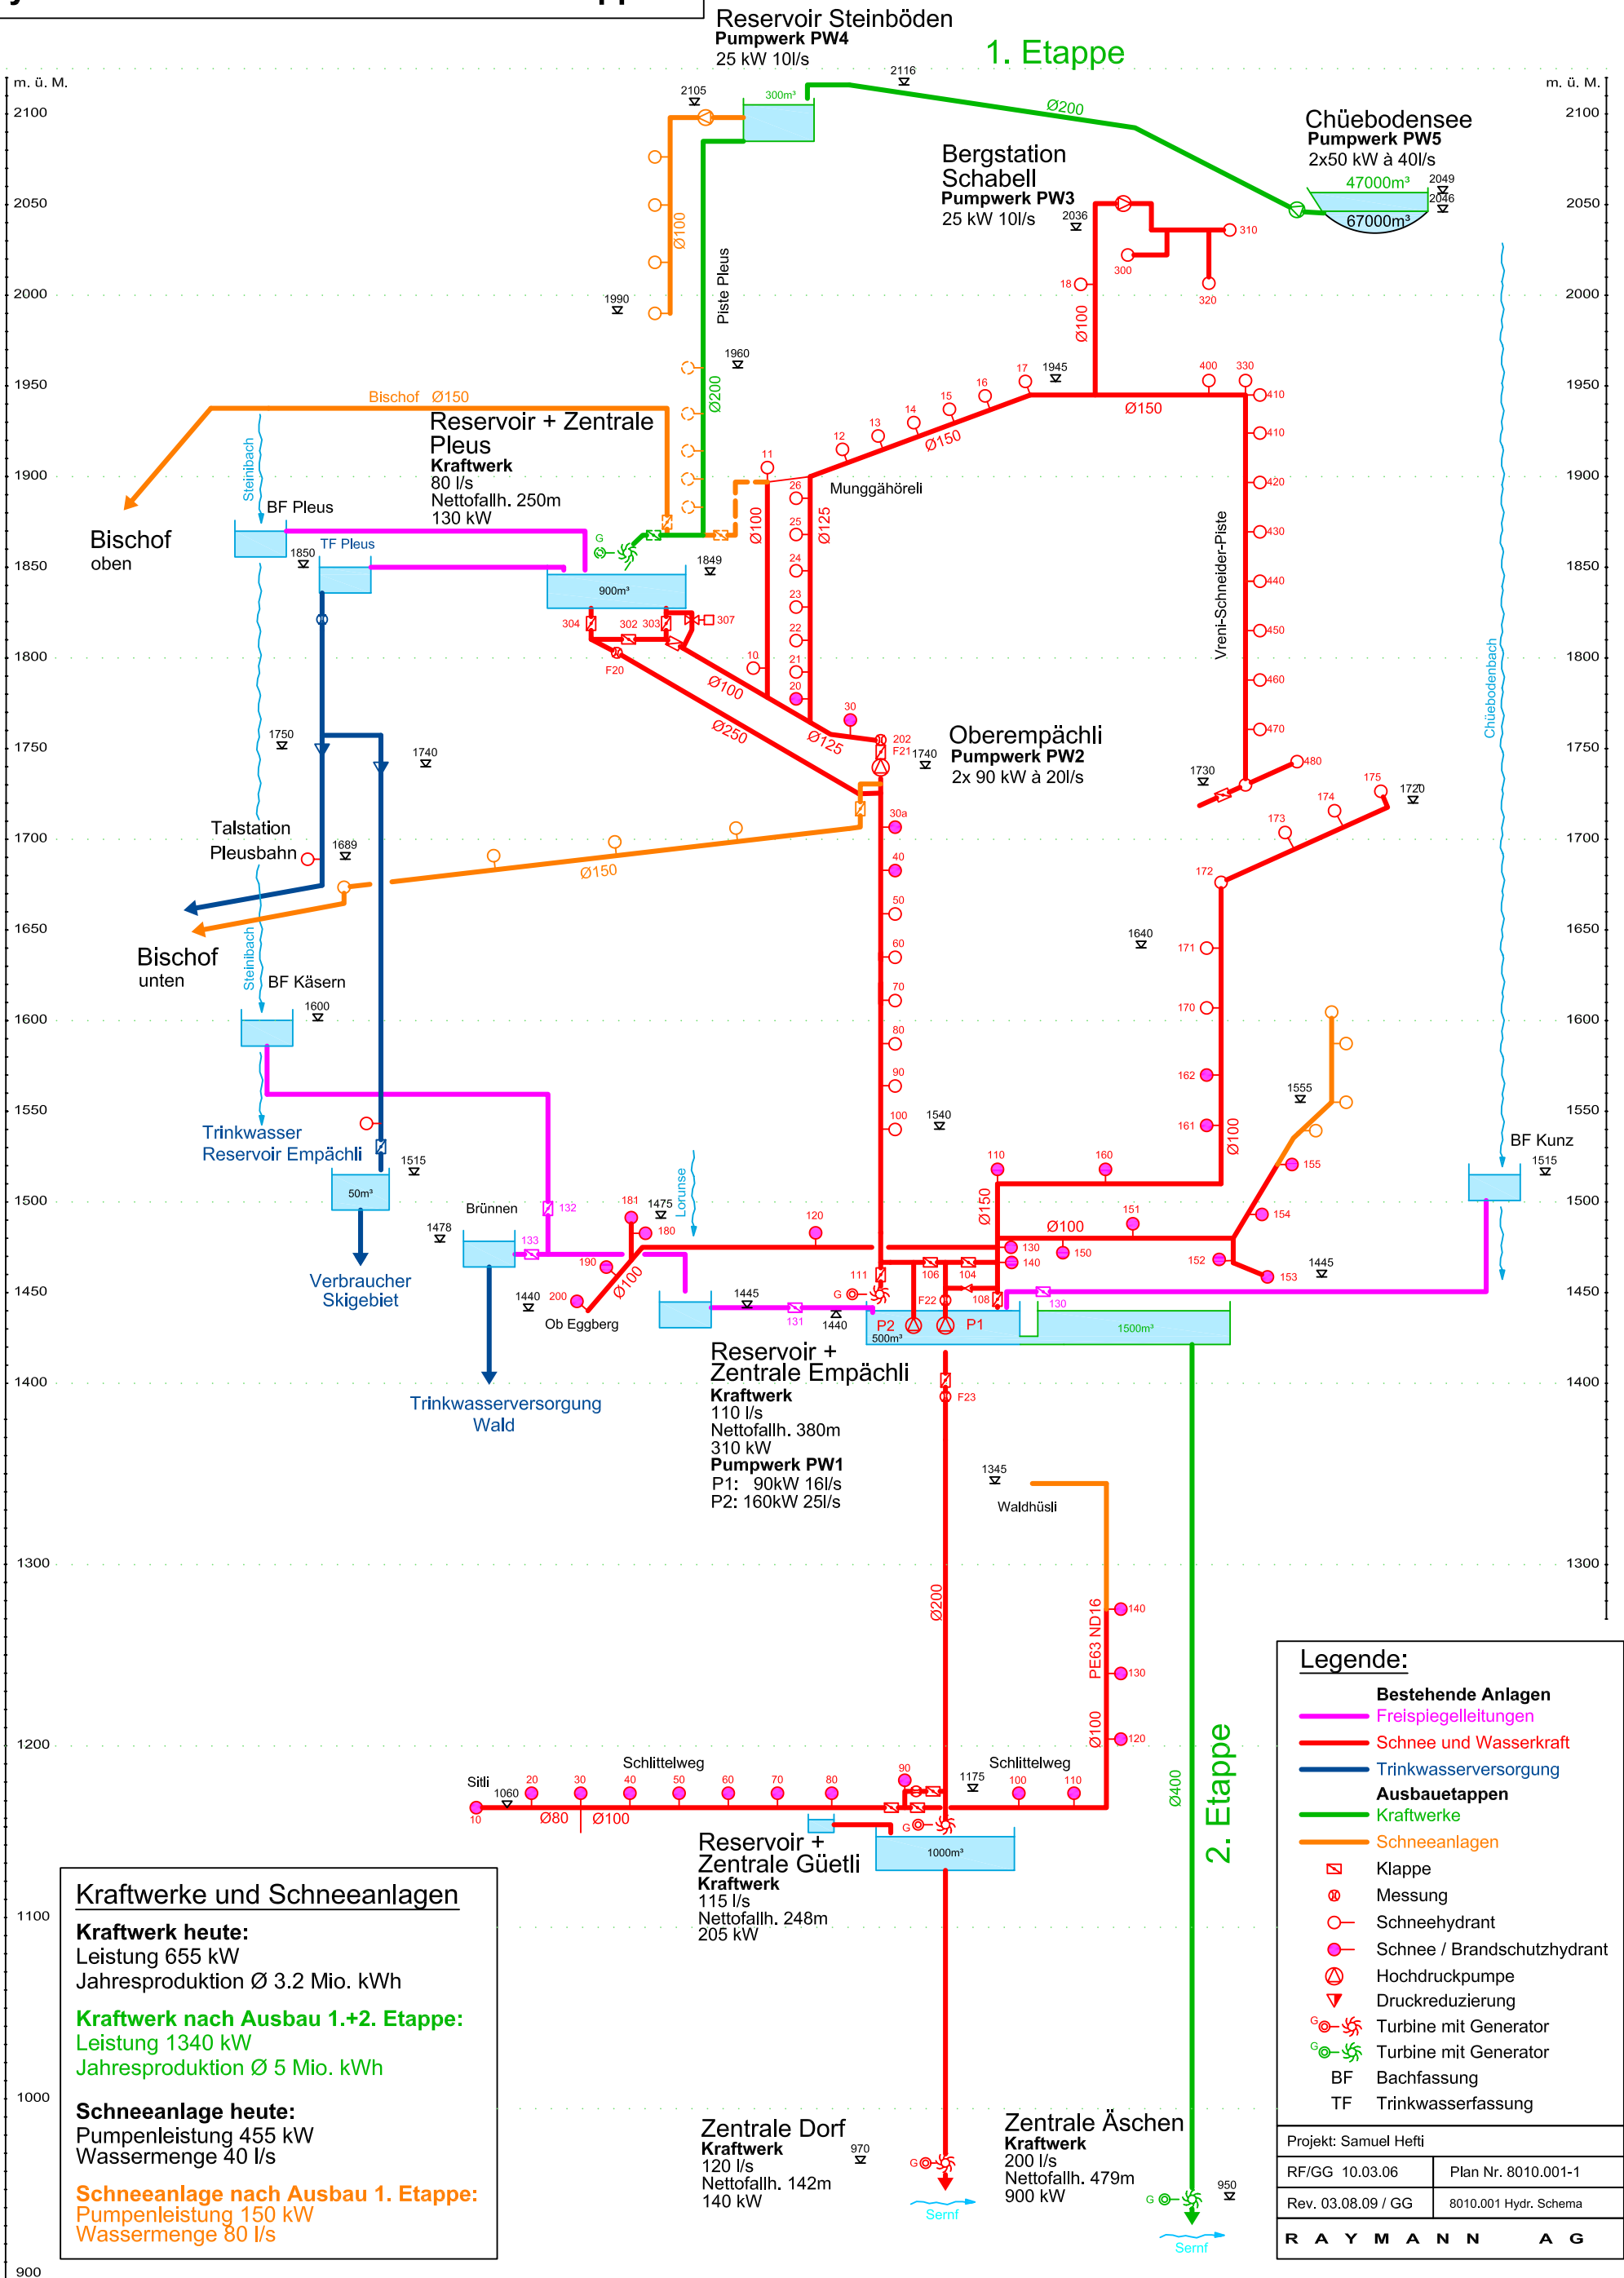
Reservoir Steinböden
Pumpwerk PW4
25 kW 10l/s

1. Etappe

m. ü. M.

2100
2050
2000
1950
1900
1850
1800
1750
1700
1650
1600
1550
1500
1450
1400
1300
1200
1100
1000
900

2105
300m³
2116
Ø200
Ø100

Chüebodensee
Pumpwerk PW5
2x50 kW à 40l/s
47000m³
2049
2046
67000m³

Bergstation Schabell
Pumpwerk PW3
25 kW 10l/s
2036
310
300
320
18
Ø100

Piste Pleus
1990
1960
Ø200

Bischof Ø150

Reservoir + Zentrale Pleus
Kraftwerk
80 l/s
Nettofallh. 250m
130 kW

Steinibach
BF Pleus
Bischof oben
1850
TF Pleus
900m³
1849
304
302
303
307
F20

17
1945
16
15
14
13
12
11
Ø150
400
330
410
410
420
430
440
450
460
470
480
Ø150
Munggähöreli
26
25
24
23
22
21
20
Ø100
Ø125
10
Ø100
Ø250
Ø125
30
202
F21
1740

Vreni-Schneider-Piste

Oberempächli
Pumpwerk PW2
2x 90 kW à 20l/s

1750
1740
1730
175
1720
174
173
172
Chüebodenbach

Talstation Pleusbahn
1689
Ø150
30a
40
50
60
70
80
90
100
1540

Bischof unten
Steinibach
BF Käsern
1600
1640
171
170
162
161
Ø100
1555
155
154
153
152
1445
BF Kunz
1515

Trinkwasser Reservoir Empächli
1515
50m³
Verbraucher Skigebiet
Brünnen
1478
132
133
181
1475
Lorunse
180
120
110
160
151
Ø150
Ø100
130
140
150
190
Ø100
200
1440
Ob Eggberg
Trinkwasserversorgung Wald
1445
131
1440
111
G
106
104
F22
108
130
P2
500m³
P1
1500m³
F23

Reservoir + Zentrale Empächli
Kraftwerk
110 l/s
Nettofallh. 380m
310 kW
Pumpwerk PW1
P1: 90kW 16l/s
P2: 160kW 25l/s

1345
Waldhüsli
Ø200
PE63 ND16
140
130
Ø100
120
Ø400
2. Etappe

Sitli
1060
10
20
30
40
50
60
70
80
Schlittelweg
Ø80
Ø100
90
1175
Schlittelweg
100
110
G
1000m³

Reservoir + Zentrale Güetli
Kraftwerk
115 l/s
Nettofallh. 248m
205 kW

Zentrale Dorf
Kraftwerk
120 l/s
Nettofallh. 142m
140 kW
970
G
Sernf

Zentrale Äschen
Kraftwerk
200 l/s
Nettofallh. 479m
900 kW
G
950
Sernf

Kraftwerke und Schneeanlagen
Kraftwerk heute:
Leistung 655 kW
Jahresproduktion Ø 3.2 Mio. kWh
Kraftwerk nach Ausbau 1.+2. Etappe:
Leistung 1340 kW
Jahresproduktion Ø 5 Mio. kWh
Schneeanlage heute:
Pumpenleistung 455 kW
Wassermenge 40 l/s
Schneeanlage nach Ausbau 1. Etappe:
Pumpenleistung 150 kW
Wassermenge 80 l/s

Legende:
Bestehende Anlagen
Freispiegelleitungen
Schnee und Wasserkraft
Trinkwasserversorgung
Ausbauetappen
Kraftwerke
Schneeanlagen
Klappe
Messung
Schneehydrant
Schnee / Brandschutzhydrant
Hochdruckpumpe
Druckreduzierung
G Turbine mit Generator
G Turbine mit Generator
BF Bachfassung
TF Trinkwasserfassung

Projekt: Samuel Hefti
RF/GG 10.03.06
Plan Nr. 8010.001-1
Rev. 03.08.09 / GG
8010.001 Hydr. Schema
R A Y M A N N A G